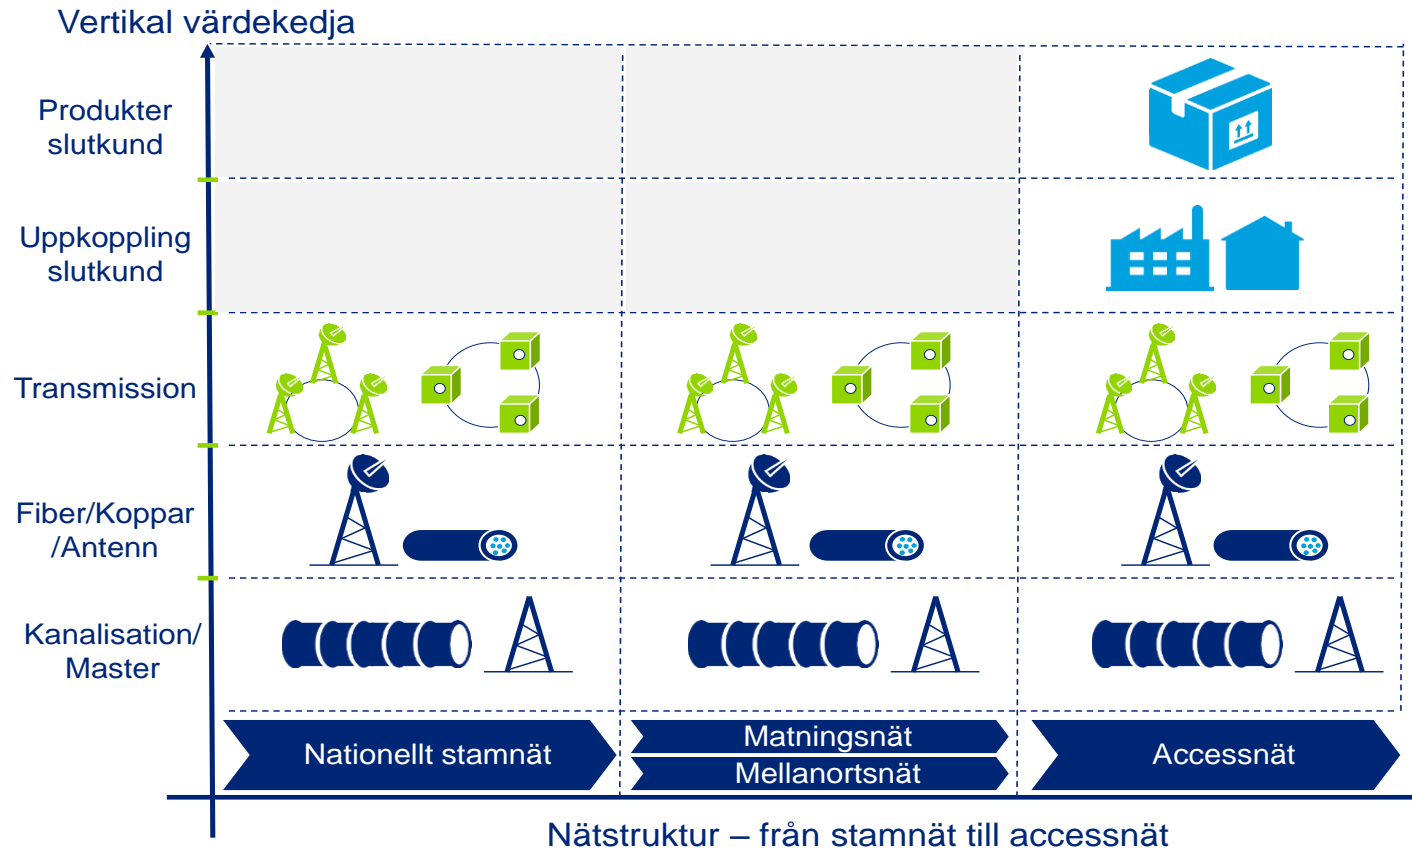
Vertikal värdekedja

Produkter slutkund

Uppkoppling slutkund

Transmission

Fiber/Koppar /Antenn

Kanalisation/ Master

Nationellt stamnät

Matningsnät

Mellanortsnät

Accessnät

Nätstruktur – från stamnät till accessnät